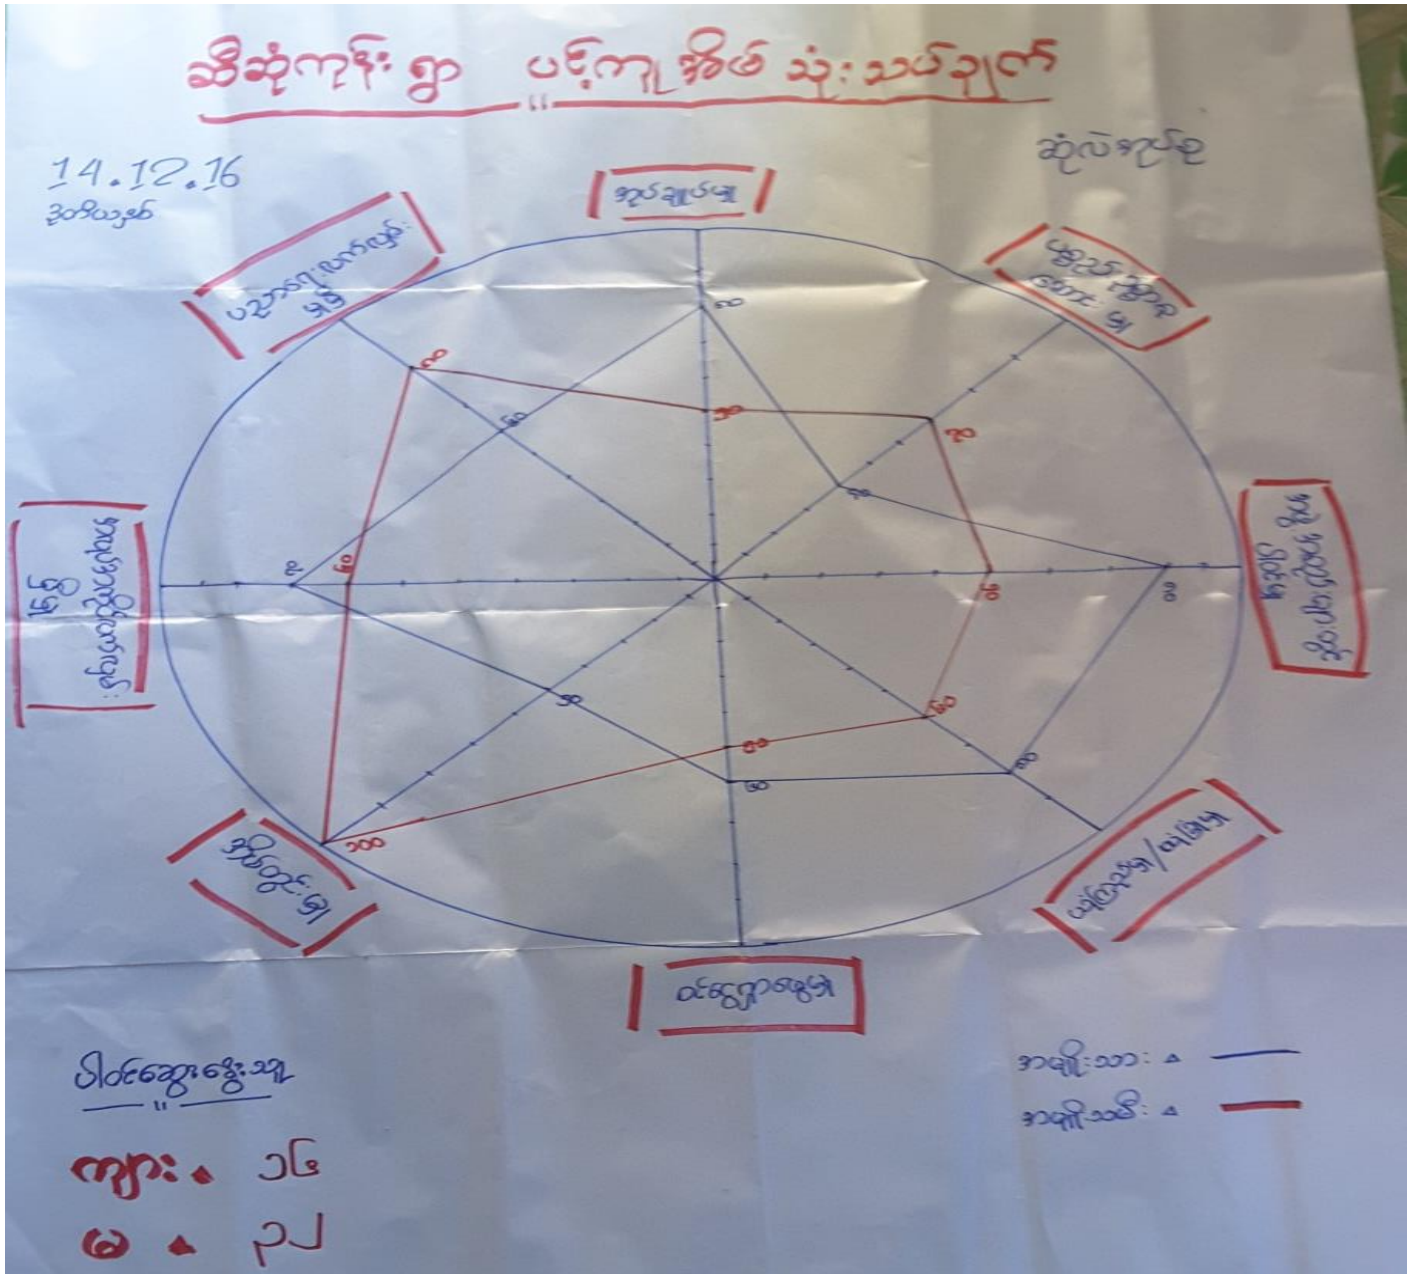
ဆိဆုံကုန်း ရွာ ပင့်ကူအိမ် သုံးသပ်ချက်

14.12.16
ဒီဇင်ဘာ

ဆုံလဲနည်းစု

အုပ်ချုပ်ရေး

ပညာရေး၊ ကျန်းမာရေး

ရပ်ရွာ ဖွံ့ဖြိုးရေး

လူမှုရေး

ဘာသာရေး

လုံခြုံရေး

ဝင်ငွေရရှိရေး

ရေရရှိရေး

၈၀
၅၀
၇၀
၈၀
၅၀
၆၀
၈၀
၈၀
၅၀
၅၀
၈၀
၆၀
၅၀
၈၀
၃၀
၁၀၀
၅၀
၄၀

ပါဝင်ဆွေးနွေးသူ

ကျား ၁၆
မ ၂၂

အမျိုးသား —
အမျိုးသမီး —